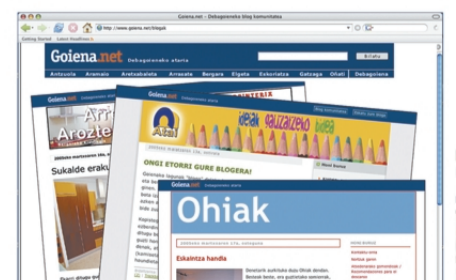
Goiena.net – Debagoieneko blog komunitatea

http://www.goiena.net/blogak

Getting Started Latest Headlines

Goiena.net Debagoieneko atarla

Bilatu

Antzuola Aramaio Aretxabaleta Arrasate Bergara Elgeta Eskoriatza Gatzaga Oñati Debagoiena

Goiena.net

Ar

Arozte

Sukalde erakus

Atxi

IDEAK GAUZATZEKO TALDEA

ONGI ETORRI GURE BLOGERA!

Ohiak

Eskaintza handia